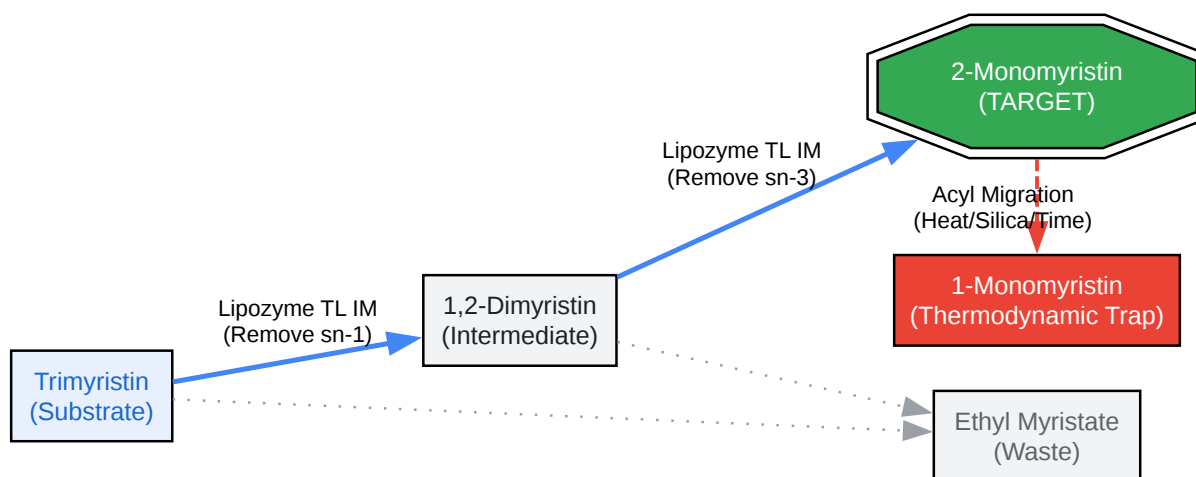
2-Monomyristin
(TARGET)

Lipozyme TL IM
(Remove sn-3)

Acyl Migration
(Heat/Silica/Time)

1-Monomyristin
(Thermodynamic Trap)

Lipozyme TL IM
(Remove sn-1)

1,2-Dimyristin
(Intermediate)

Trimyristin
(Substrate)

Ethyl Myristate
(Waste)